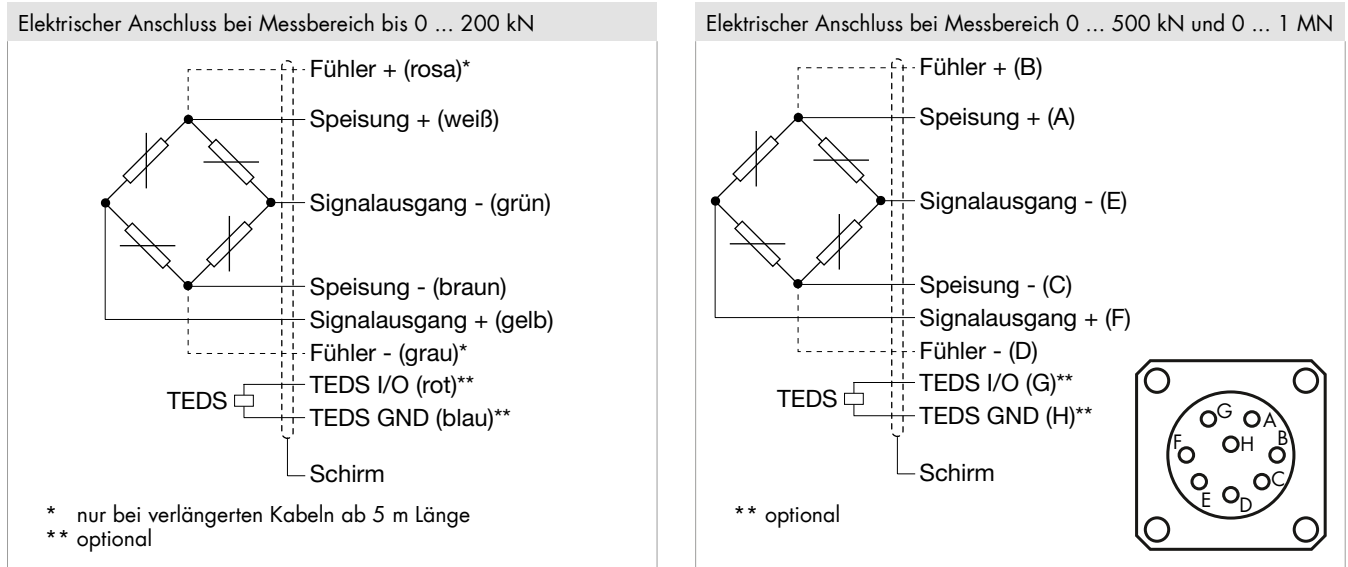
Elektrischer Anschluss bei Messbereich bis 0 ... 200 kN

Fühler + (rosa)*
Speisung + (weiß)
Signalausgang - (grün)
Speisung - (braun)
Signalausgang + (gelb)
Fühler - (grau)*
TEDS
TEDS I/O (rot)**
TEDS GND (blau)**
Schirm

* nur bei verlängerten Kabeln ab 5 m Länge
** optional

Elektrischer Anschluss bei Messbereich 0 ... 500 kN und 0 ... 1 MN

Fühler + (B)
Speisung + (A)
Signalausgang - (E)
Speisung - (C)
Signalausgang + (F)
Fühler - (D)
TEDS
TEDS I/O (G)**
TEDS GND (H)**
Schirm

** optional

G A H B F C E D